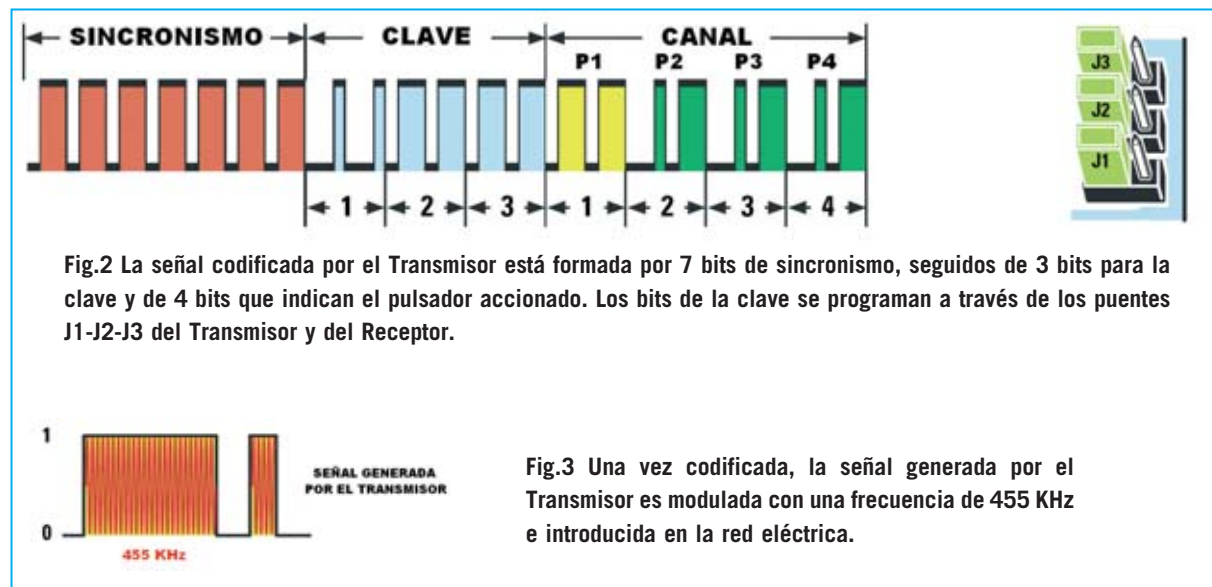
SINCRONISMO CLAVE CANAL

P1 P2 P3 P4

1 2 3 1 2 3 4

J3
J2
J1

Fig.2 La señal codificada por el Transmisor está formada por 7 bits de sincronismo, seguidos de 3 bits para la clave y de 4 bits que indican el pulsador accionado. Los bits de la clave se programan a través de los puentes J1-J2-J3 del Transmisor y del Receptor.

1

0

455 KHz

SEÑAL GENERADA POR EL TRANSMISOR

Fig.3 Una vez codificada, la señal generada por el Transmisor es modulada con una frecuencia de 455 KHz e introducida en la red eléctrica.